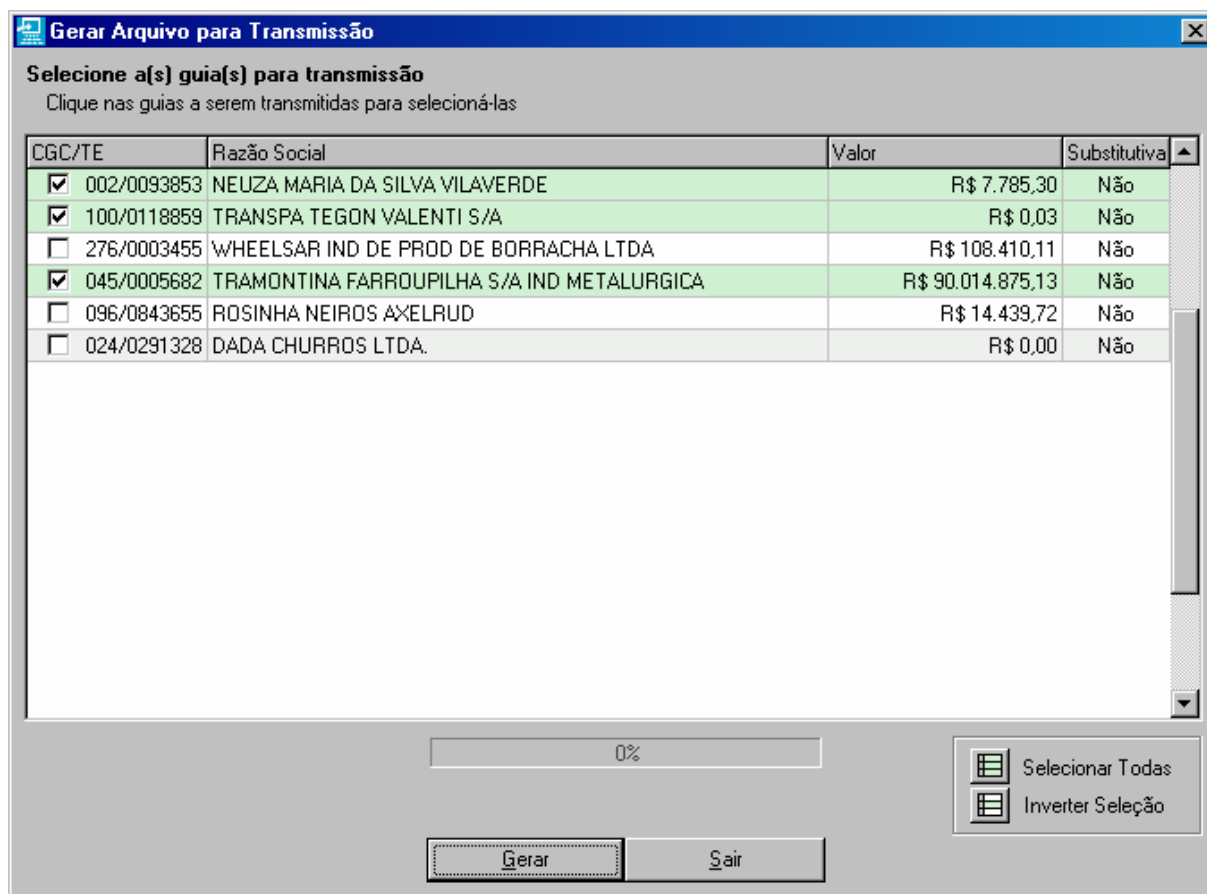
Gerar Arquivo para Transmissão

Selecione a(s) guia(s) para transmissão
Clique nas guias a serem transmitidas para selecioná-las

| CGC/TE | Razão Social | Valor | Substitutiva |
|---|---|---|---|
| ☑ 002/0093853 | NEUZA MARIA DA SILVA VILAVERDE | R$ 7.785,30 | Não |
| ☑ 100/0118859 | TRANSPA TEGON VALENTI S/A | R$ 0,03 | Não |
| ☐ 276/0003455 | WHEELSAR IND DE PROD DE BORRACHA LTDA | R$ 108.410,11 | Não |
| ☑ 045/0005682 | TRAMONTINA FARROUPILHA S/A IND METALURGICA | R$ 90.014.875,13 | Não |
| ☐ 096/0843655 | ROSINHA NEIROS AXELRUD | R$ 14.439,72 | Não |
| ☐ 024/0291328 | DADA CHURROS LTDA. | R$ 0,00 | Não |

0%

Selecionar Todas
Inverter Seleção

Gerar
Sair